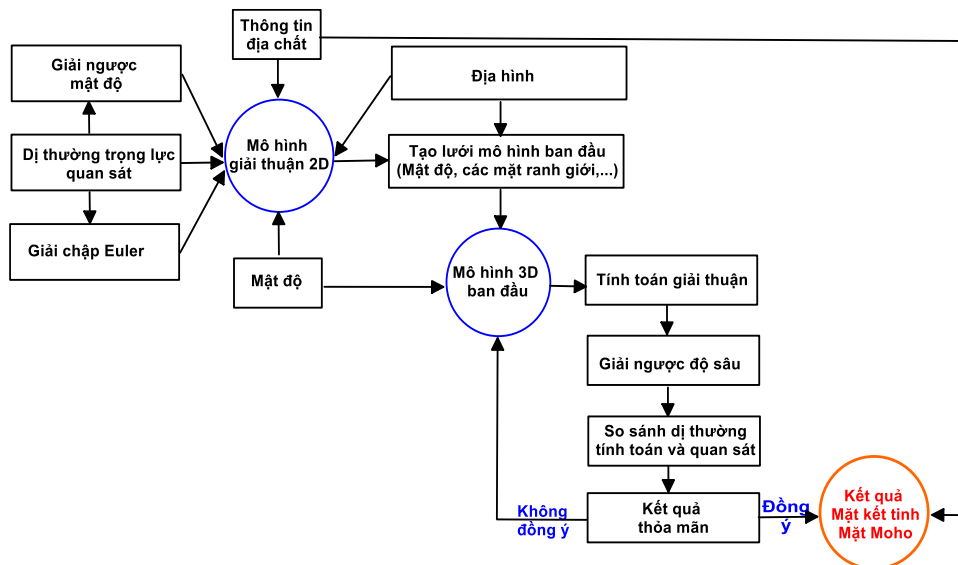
Thông tin địa chất

Giải ngược mật độ

Dị thường trọng lực quan sát

Giải chập Euler

Mô hình giải thuận 2D

Địa hình

Tạo lưới mô hình ban đầu (Mật độ, các mặt ranh giới,...)

Mật độ

Mô hình 3D ban đầu

Tính toán giải thuận

Giải ngược độ sâu

So sánh dị thường tính toán và quan sát

Không đồng ý

Kết quả thỏa mãn

Đồng ý

Kết quả Mặt kết tinh Mặt Moho